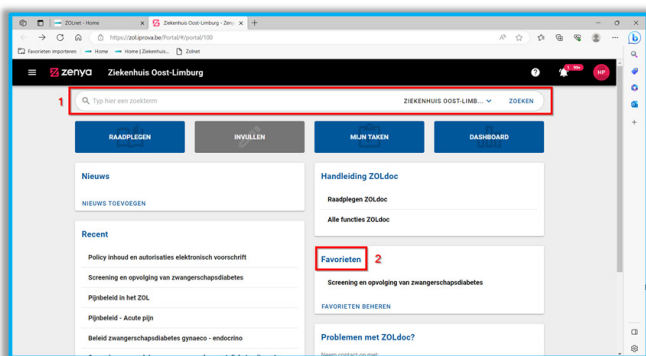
ZOLnet - Home
Ziekenhuis Oost-Limburg - Zeny
https://zol.iprova.be/Portal/#/portal/100
Favorieten importeren
Home
Home | Ziekenhuis...
Zolnet

zenya
Ziekenhuis Oost-Limburg
99+
HP

1
Typ hier een zoekterm
ZIEKENHUIS OOST-LIMB...
ZOEKEN

RAADPLEGEN
INVULLEN
MIJN TAKEN
DASHBOARD

Nieuws

NIEUWS TOEVOEGEN

Recent

Policy inhoud en autorisaties elektronisch voorschrift

Screening en opvolging van zwangerschapsdiabetes

Pijnbeleid in het ZOL

Pijnbeleid - Acute pijn

Beleid zwangerschapsdiabetes gynaeco - endocrino

Handleiding ZOLdoc

Raadplegen ZOLdoc

Alle functies ZOLdoc

Favorieten
2

Screening en opvolging van zwangerschapsdiabetes

FAVORIETEN BEHEREN

Problemen met ZOLdoc?

Neem contact op met